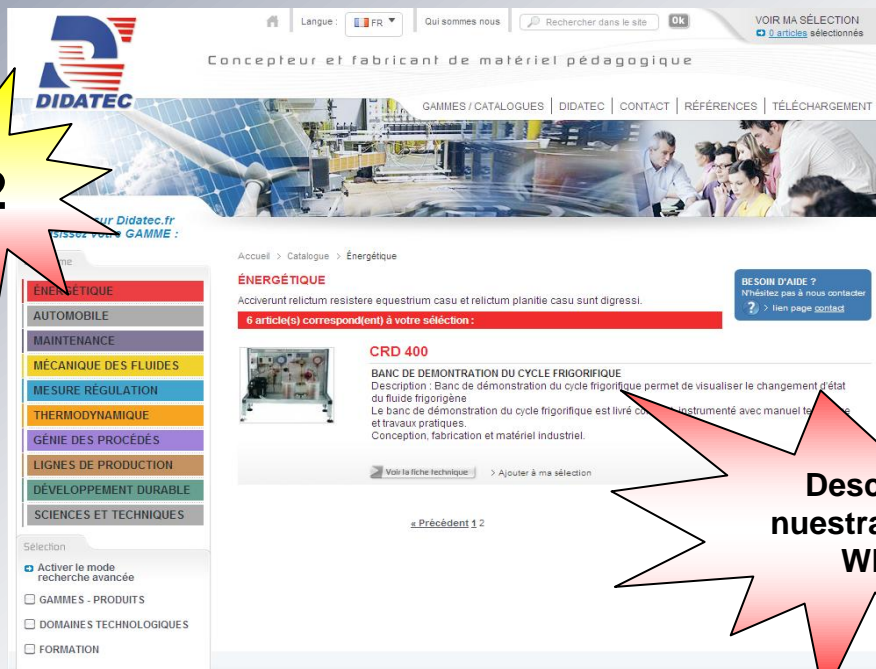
DIDATEC

Langue : FR | Qui sommes nous | Rechercher dans le site | Ok

VOIR MA SÉLECTION
0 articles sélectionnés

Concepteur et fabricant de matériel pédagogique

GAMMES / CATALOGUES | DIDATEC | CONTACT | RÉFÉRENCES | TÉLÉCHARGEMENT

2

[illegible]ur Didatec.fr
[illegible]issez votre GAMME :

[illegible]me

ÉNERGÉTIQUE
AUTOMOBILE
MAINTENANCE
MÉCANIQUE DES FLUIDES
MESURE RÉGULATION
THERMODYNAMIQUE
GÉNIE DES PROCÉDÉS
LIGNES DE PRODUCTION
DÉVELOPPEMENT DURABLE
SCIENCES ET TECHNIQUES

Sélection

Activer le mode recherche avancée
GAMMES - PRODUITS
DOMAINES TECHNOLOGIQUES
FORMATION

Accueil > Catalogue > Énergétique

ÉNERGÉTIQUE

Acciverunt relictum resistere equestrium casu et relictum planitie casu sunt digressi.

6 article(s) correspond(ent) à votre séléction :

BESOIN D'AIDE ?
N'hésitez pas à nous contacter
> lien page contact

CRD 400

BANC DE DEMONTRATION DU CYCLE FRIGORIFIQUE
Description : Banc de démonstration du cycle frigorifique permet de visualiser le changement d'état du fluide frigorigène
Le banc de démonstration du cycle frigorifique est livré co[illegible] instrumenté avec manuel te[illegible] et travaux pratiques.
Conception, fabrication et matériel industriel.

Voir la fiche technique | > Ajouter à ma sélection

« Précédent 1 2

Desc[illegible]
nuestra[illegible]
W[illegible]